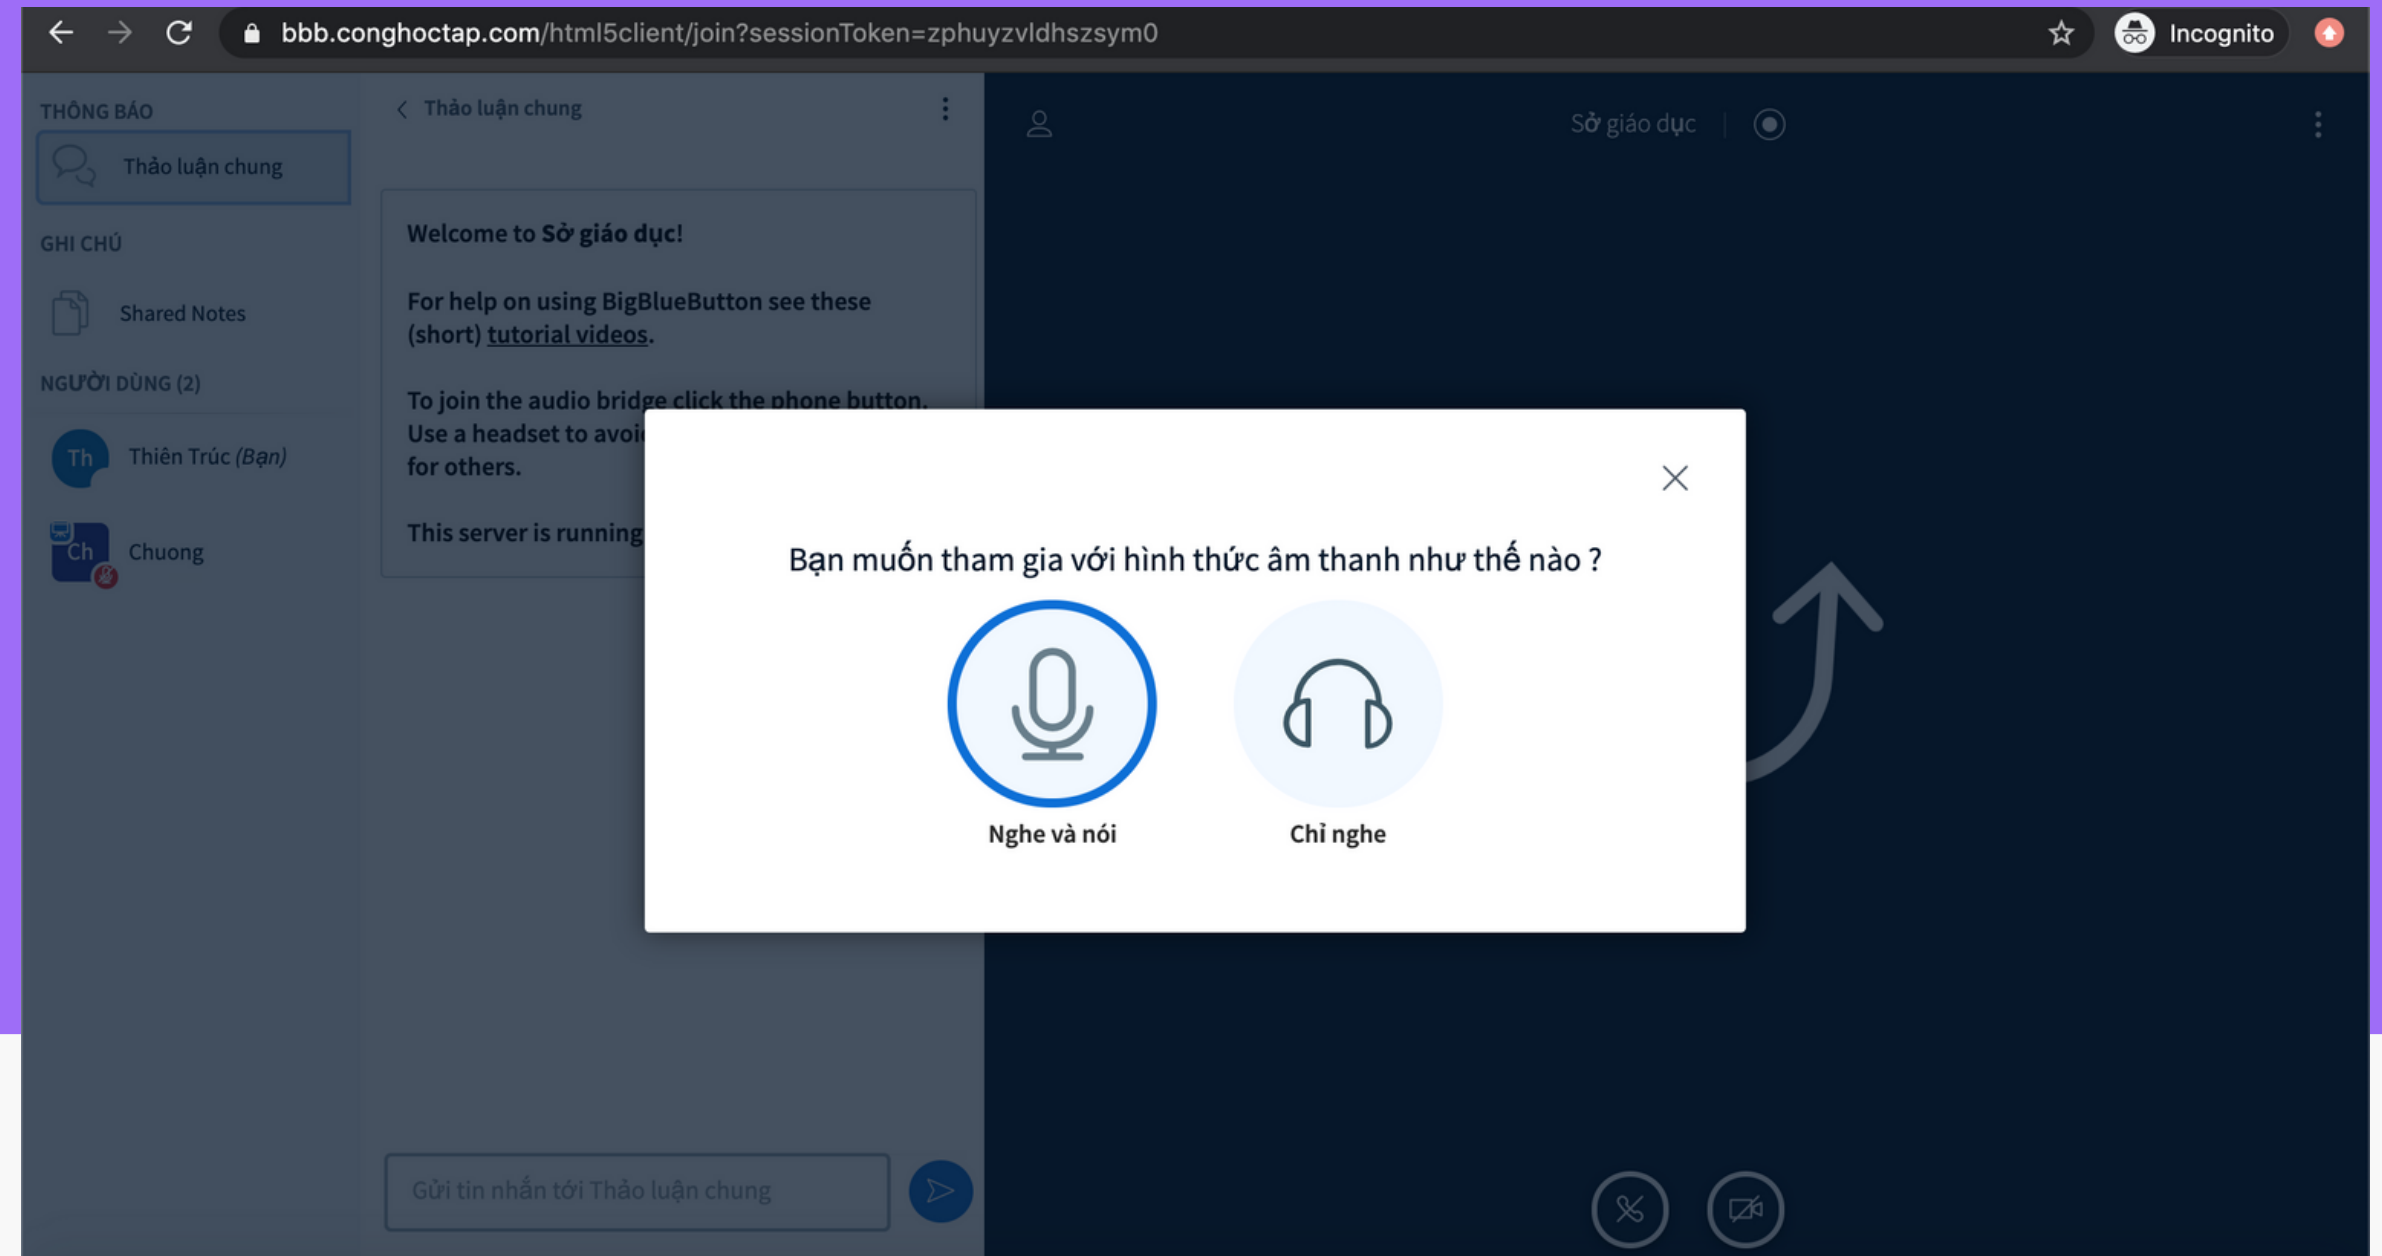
bbb.conghoctap.com/html5client/join?sessionToken=zphuyzvldhszsym0

Incognito

THÔNG BÁO

Thảo luận chung

GHI CHÚ

Shared Notes

NGƯỜI DÙNG (2)

Th Thiên Trúc (Bạn)

Ch Chuong

Thảo luận chung

Welcome to Sở giáo dục!

For help on using BigBlueButton see these (short) tutorial videos.

To join the audio bridge click the phone button. Use a headset to avoi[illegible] for others.

This server is running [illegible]

Gửi tin nhắn tới Thảo luận chung

Sở giáo dục

Bạn muốn tham gia với hình thức âm thanh như thế nào ?

Nghe và nói

Chỉ nghe